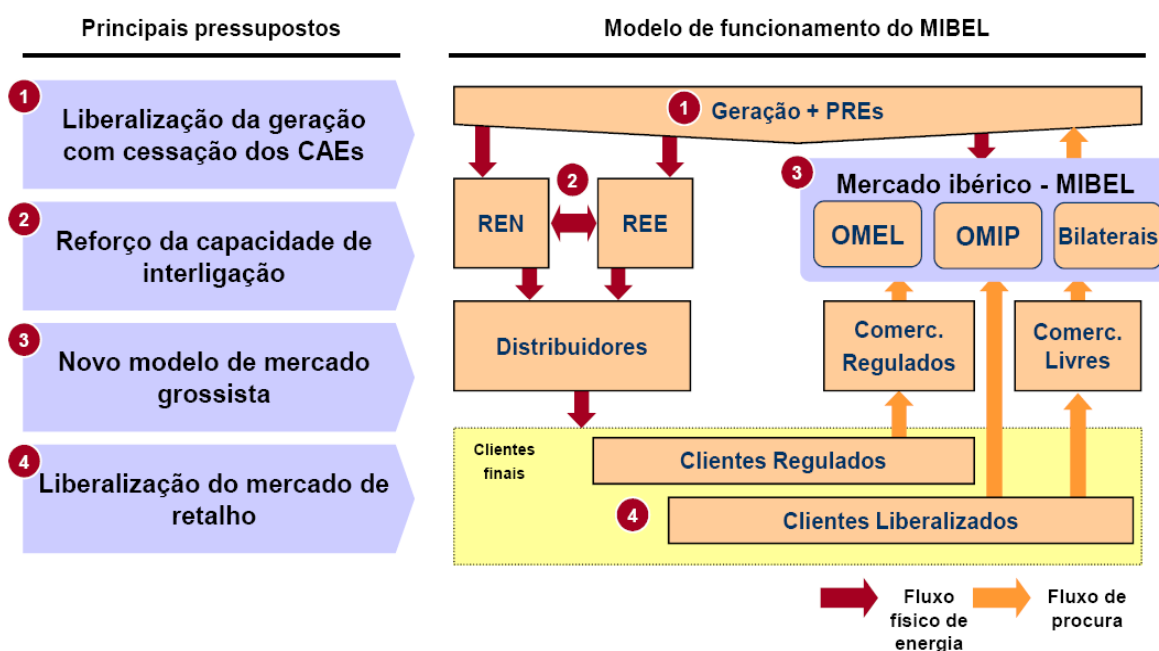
Principais pressupostos

1 Liberalização da geração com cessação dos CAEs

2 Reforço da capacidade de interligação

3 Novo modelo de mercado grossista

4 Liberalização do mercado de retalho

Modelo de funcionamento do MIBEL

1 Geração + PREs

2

REN

REE

3 Mercado ibérico - MIBEL

OMEL

OMIP

Bilaterais

Distribuidores

Comerc. Regulados

Comerc. Livres

Clientes finais

Clientes Regulados

4 Clientes Liberalizados

Fluxo físico de energia

Fluxo de procura